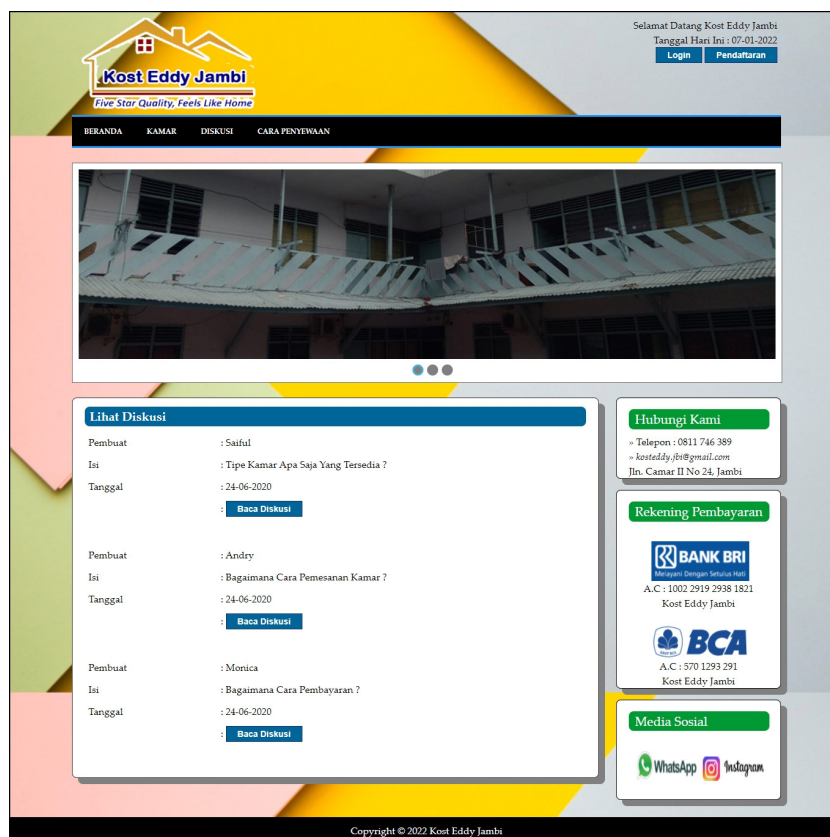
Kost Eddy Jambi
Five Star Quality, Feels Like Home

Selamat Datang Kost Eddy Jambi
Tanggal Hari Ini : 07-01-2022
Login Pendaftaran

BERANDA KAMAR DISKUSI CARA PENYEWAAN

Lihat Diskusi

Pembuat : Saiful
Isi : Tipe Kamar Apa Saja Yang Tersedia ?
Tanggal : 24-06-2020
: Baca Diskusi

Pembuat : Andry
Isi : Bagaimana Cara Pemesanan Kamar ?
Tanggal : 24-06-2020
: Baca Diskusi

Pembuat : Monica
Isi : Bagaimana Cara Pembayaran ?
Tanggal : 24-06-2020
: Baca Diskusi

Hubungi Kami
» Telepon : 0811 746 389
» kosteddy.jbi@gmail.com
Jln. Camar II No 24, Jambi

Rekening Pembayaran
BANK BRI
Melayani Dengan Setulus Hati
A.C : 1002 2919 2938 1821
Kost Eddy Jambi
BCA
A.C : 570 1293 291
Kost Eddy Jambi

Media Sosial
WhatsApp Instagram

Copyright © 2022 Kost Eddy Jambi